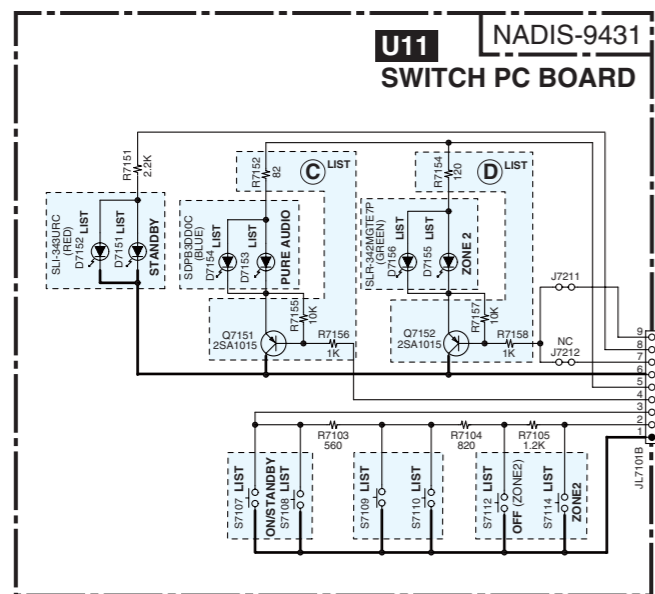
NADIS-9431

U11
SWITCH PC BOARD

R7151
2.2K

SLI-343URC
(RED)
D7152 LIST
D7151 LIST
STANDBY

R7152
82
C LIST

SDPB3DD0C
(BLUE)
D7154 LIST
D7153 LIST
PURE AUDIO

R7155
10K
Q7151
2SA1015
R7156
1K

R7154
120
D LIST

SLR-342MGTE7P
(GREEN)
D7156 LIST
D7155 LIST
ZONE 2

R7157
10K
Q7152
2SA1015
R7158
1K

J7211
NC
J7212

9
8
7
6
5
4
3
2
1

JL7101B

R7103
560
R7104
820
R7105
1.2K

S7107 LIST
ON/STANDBY
S7108 LIST

S7109 LIST
S7110 LIST

S7112 LIST
OFF (ZONE2)
S7114 LIST
ZONE2